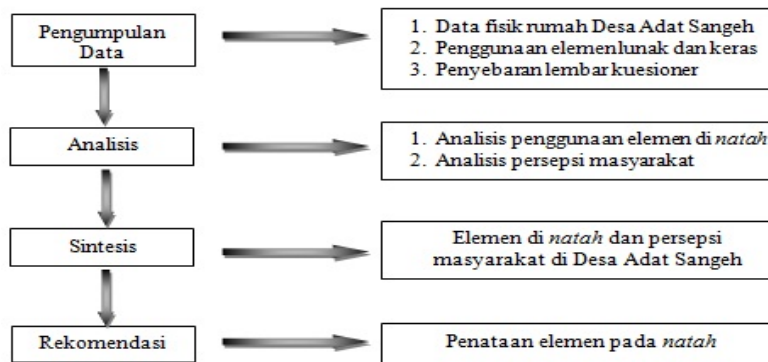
Pengumpulan Data

1. Data fisik rumah Desa Adat Sangeh
2. Penggunaan elemenlunak dan keras
3. Penyebaran lembar kuesioner

Analisis

1. Analisis penggunaan elemen di *natah*
2. Analisis persepsi masyarakat

Sintesis

Elemen di *natah* dan persepsi masyarakat di Desa Adat Sangeh

Rekomendasi

Penataan elemen pada *natah*